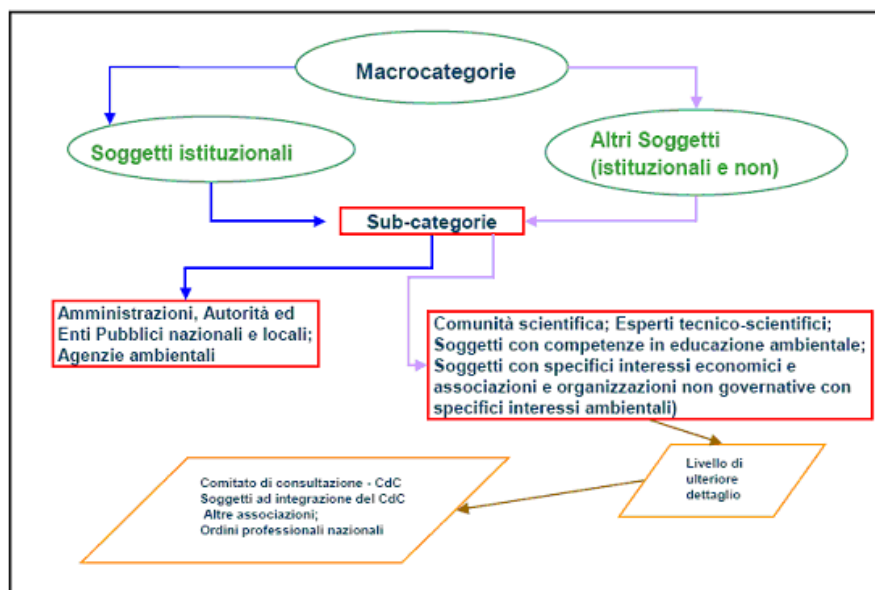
Macrocategorie

Soggetti istituzionali

Altri Soggetti (istituzionali e non)

Sub-categorie

Amministrazioni, Autorità ed Enti Pubblici nazionali e locali; Agenzie ambientali

Comunità scientifica; Esperti tecnico-scientifici; Soggetti con competenze in educazione ambientale; Soggetti con specifici interessi economici e associazioni e organizzazioni non governative con specifici interessi ambientali)

Livello di ulteriore dettaglio

Comitato di consultazione - CdC
Soggetti ad integrazione del CdC
Altre associazioni;
Ordini professionali nazionali